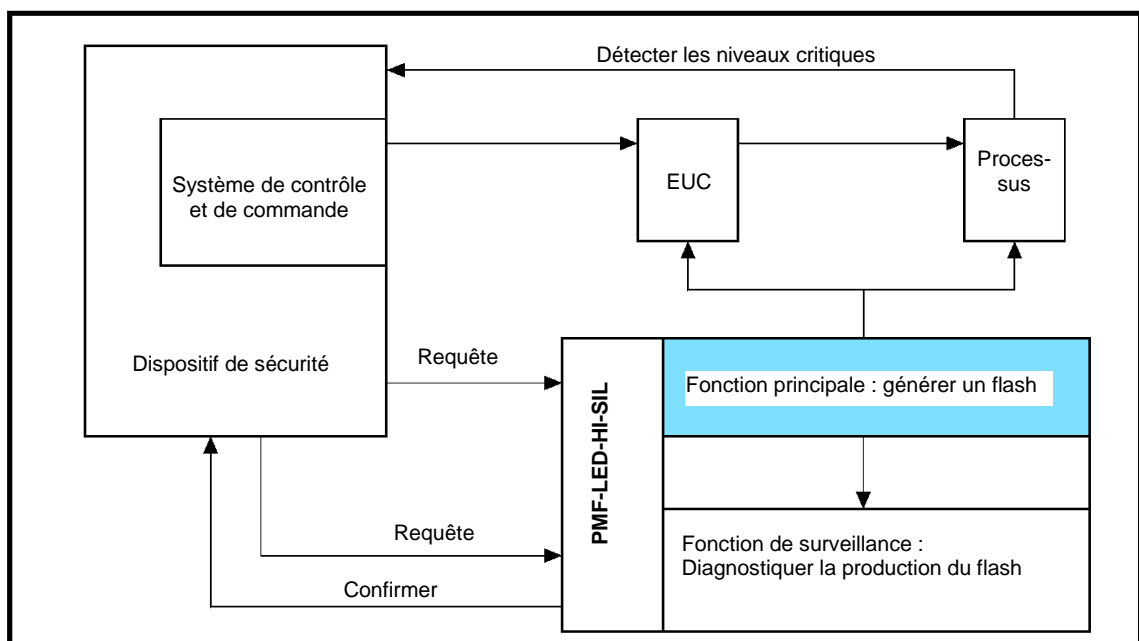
Détecter les niveaux critiques

Système de contrôle et de commande

EUC

Processus

Dispositif de sécurité

Requête

PMF-LED-HI-SIL

Fonction principale : générer un flash

Requête

Fonction de surveillance : Diagnostiquer la production du flash

Confirmer